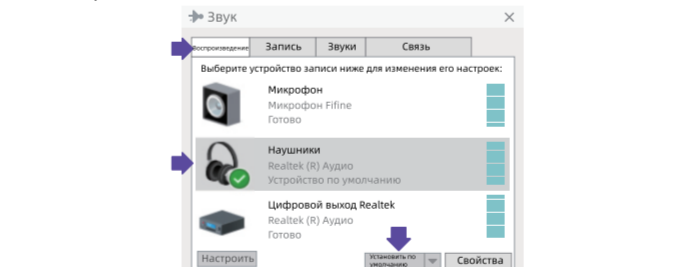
Звук

Воспроизведение | Запись | Звуки | Связь

Выберите устройство записи ниже для изменения его настроек:

Микрофон
Микрофон Fifine
Готово

Наушники
Realtek (R) Аудио
Устройство по умолчанию

Цифровой выход Realtek
Realtek (R) Аудио
Готово

Настроить
Установить по умолчанию
Свойства